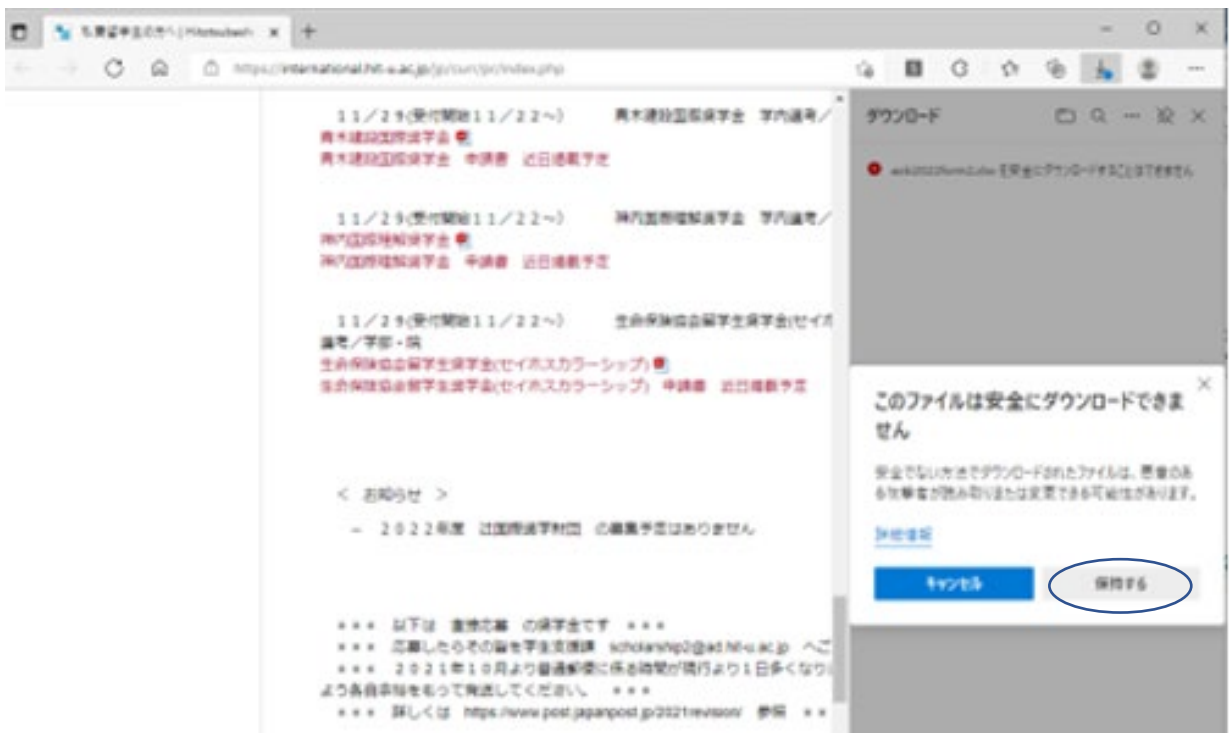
私費留学生の方へ | Hitotsubashi ×

https://international.hit-u.ac.jp/jp/curr/pc/index.php

１１／２９(受付開始１１／２２～)　　青木建設国際奨学金　学内締め／
青木建設国際奨学金
青木建設国際奨学金　申請書　近日掲載予定

１１／２９(受付開始１１／２２～)　　神内国際種蘭奨学金　学内締め／
神内国際種蘭奨学金
神内国際種蘭奨学金　申請書　近日掲載予定

１１／２９(受付開始１１／２２～)　　生命保険協会留学生奨学金(セイホ
締め／学部・院
生命保険協会留学生奨学金(セイホスカラーシップ)
生命保険協会留学生奨学金(セイホスカラーシップ)　申請書　近日掲載予定

＜ お知らせ ＞
－ ２０２２年度　辻国際奨学財団　の募集予定はありません

＊＊＊ 以下は　直接応募　の奨学金です　＊＊＊
＊＊＊ 応募したらその旨を学生支援課　scholarship2@ad.hit-u.ac.jp　へご
＊＊＊ ２０２１年１０月より普通郵便に係る時間が現行より１日多くなり
よう各自余裕をもって発送してください。 ＊＊＊
＊＊＊ 詳しくは　https://www.post.japanpost.jp/2021revision/　参照　＊＊

ダウンロード

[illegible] を安全にダウンロードすることはできません

このファイルは安全にダウンロードできません

安全でない方法でダウンロードされたファイルは、悪意のある攻撃者が読み取りまたは変更できる可能性があります。

詳細情報

キャンセル
保持する